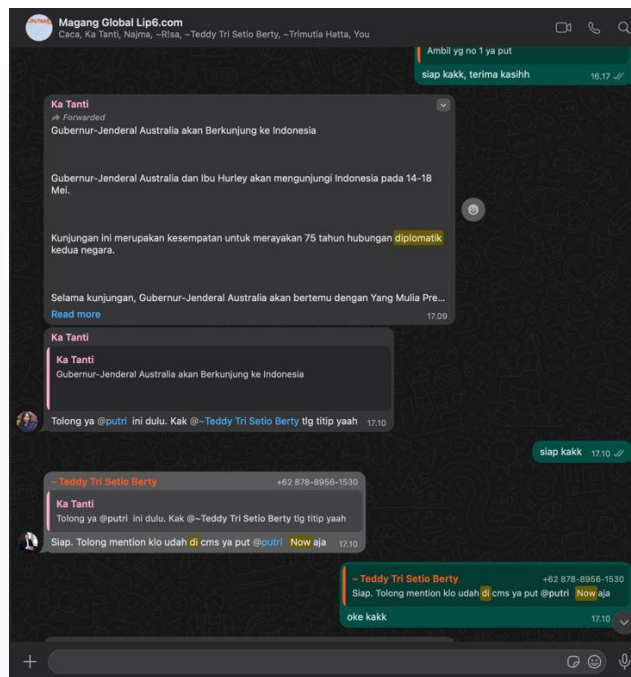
Magang Global Lip6.com
Caca, Ka Tanti, Najma, ~R!sa, ~Teddy Tri Setio Berty, ~Trimutia Hatta, You

Ambil yg no 1 ya put
siap kakk, terima kasihh 16.17

Ka Tanti
Forwarded
Gubernur-Jenderal Australia akan Berkunjung ke Indonesia

Gubernur-Jenderal Australia dan Ibu Hurley akan mengunjungi Indonesia pada 14-18 Mei.

Kunjungan ini merupakan kesempatan untuk merayakan 75 tahun hubungan diplomatik kedua negara.

Selama kunjungan, Gubernur-Jenderal Australia akan bertemu dengan Yang Mulia Pre...
Read more 17.09

Ka Tanti
Ka Tanti
Gubernur-Jenderal Australia akan Berkunjung ke Indonesia
Tolong ya @putri ini dulu. Kak @~Teddy Tri Setio Berty tlg titip yaah 17.10

siap kakk 17.10

~Teddy Tri Setio Berty +62 878-8956-1530
Ka Tanti
Tolong ya @putri ini dulu. Kak @~Teddy Tri Setio Berty tlg titip yaah
Siap. Tolong mention klo udah di cms ya put @putri Now aja 17.10

~Teddy Tri Setio Berty +62 878-8956-1530
Siap. Tolong mention klo udah di cms ya put @putri Now aja
oke kakk 17.10